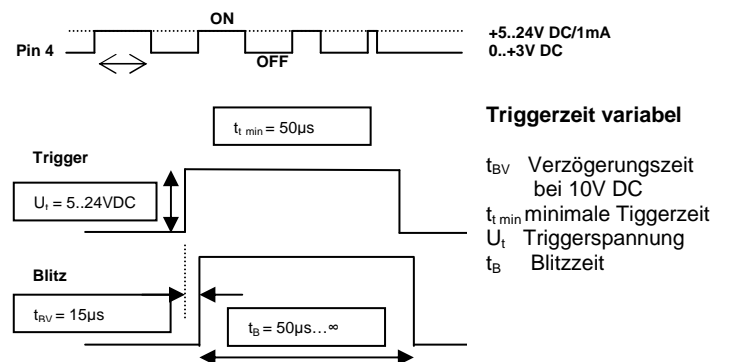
ON

Pin 4

OFF

+5..24V DC/1mA
0..+3V DC

$t_{t\ min}$ = 50µs

Triggerzeit variabel

Trigger

$U_t$ = 5..24VDC

Blitz

$t_{RV}$ = 15µs

$t_B$ = 50µs…∞

$t_{BV}$ Verzögerungszeit bei 10V DC
$t_{t\ min}$ minimale Tiggerzeit
$U_t$ Triggerspannung
$t_B$ Blitzzeit